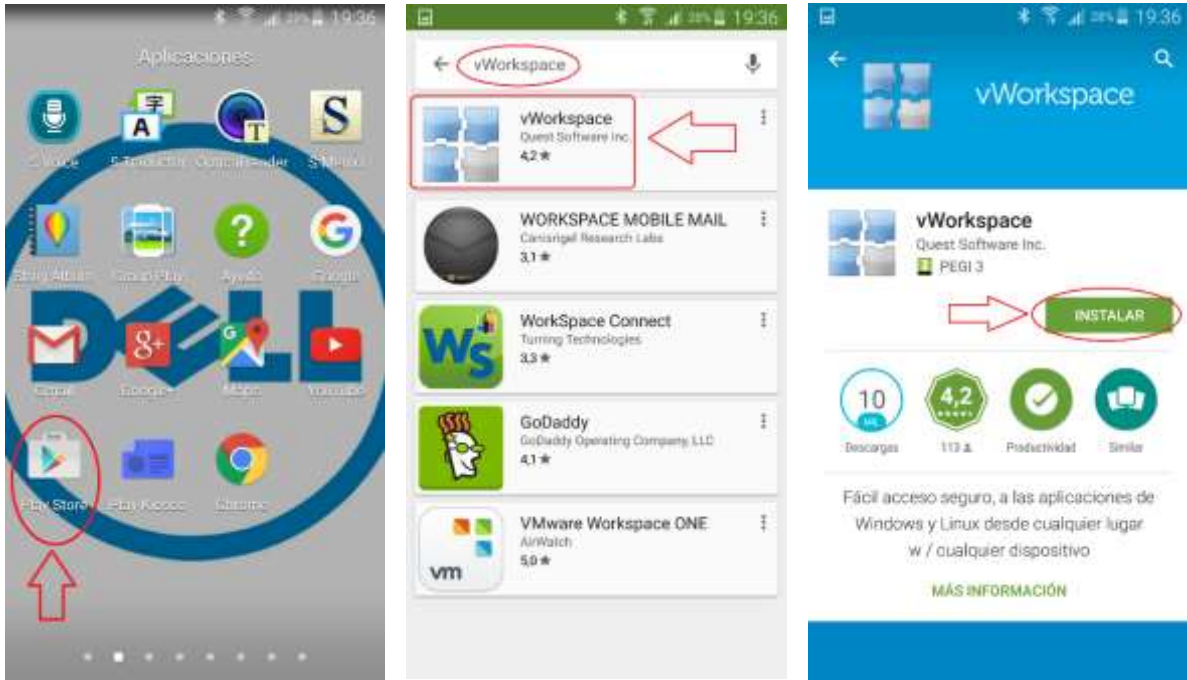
19:36

Aplicaciones

S Voice
S Traductor
OptCarReader
S Memo
Story Album
Google Play
Ayuda
Google
Gmail
Google+
Maps
YouTube
Play Store
Play Kiosco
Chrome

19:36

vWorkspace

vWorkspace
Quest Software Inc.
4,2 ★

WORKSPACE MOBILE MAIL
Canisrigel Research Labs
3,1 ★

WorkSpace Connect
Turning Technologies
3,3 ★

GoDaddy
GoDaddy Operating Company, LLC
4,1 ★

VMware Workspace ONE
AirWatch
5,0 ★

19:36

vWorkspace

vWorkspace
Quest Software Inc.
PEGI 3

INSTALAR

10 MIL
Descargas

4,2
113

Productividad

Similar

Fácil acceso seguro, a las aplicaciones de Windows y Linux desde cualquier lugar w / cualquier dispositivo

MÁS INFORMACIÓN